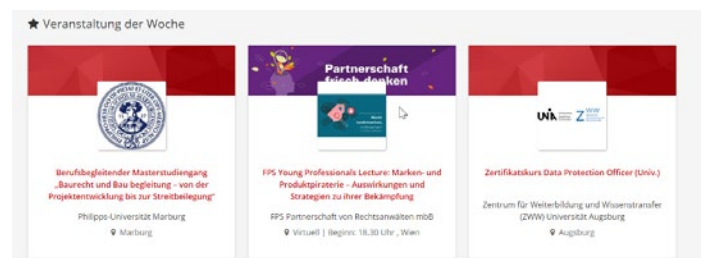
★ Veranstaltung der Woche

Berufsbegleitender Masterstudiengang „Baurecht und Bau begleitung - von der Projektentwicklung bis zur Streitbeilegung"

Philipps-Universität Marburg

Marburg

Partnerschaft frisch denken

FPS Young Professionals Lecture: Marken- und Produktpiraterie - Auswirkungen und Strategien zu ihrer Bekämpfung

FPS Partnerschaft von Rechtsanwälten mbB

Virtuell | Beginn: 18.30 Uhr, Wien

UNA ZWW

Zertifikatskurs Data Protection Officer (Univ.)

Zentrum für Weiterbildung und Wissenstransfer (ZWW) Universität Augsburg

Augsburg